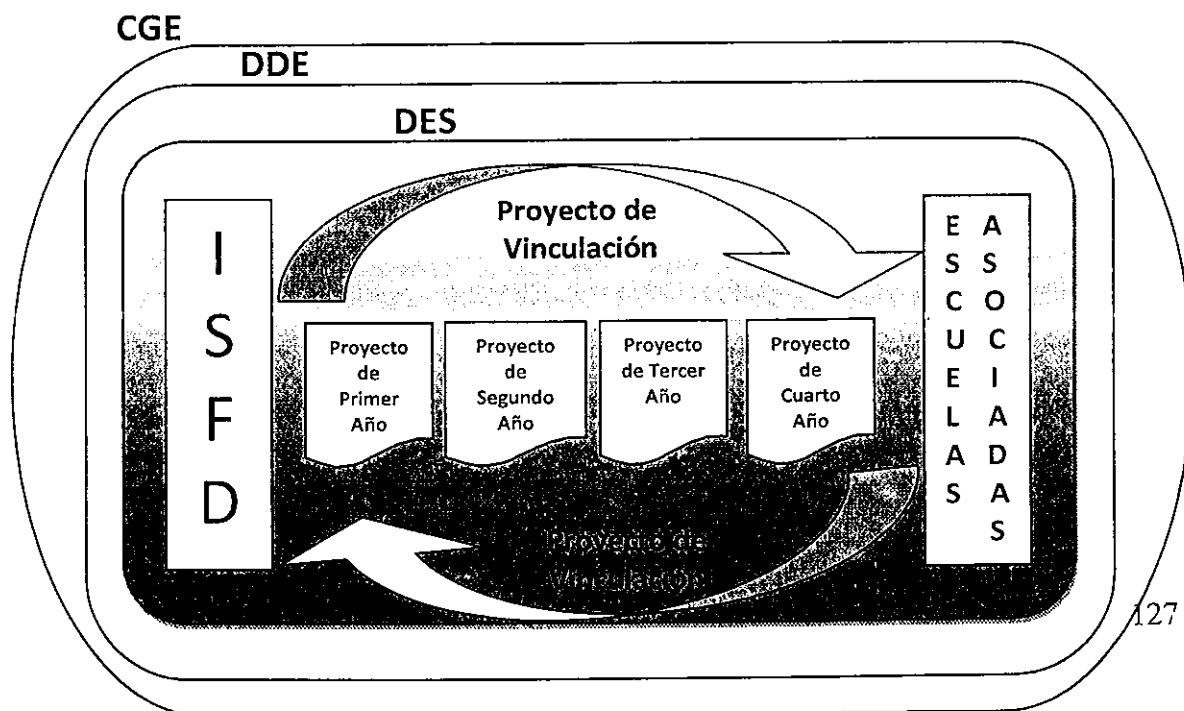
CGE

DDE

DES

Proyecto de Vinculación

I S F D

Proyecto de Primer Año

Proyecto de Segundo Año

Proyecto de Tercer Año

Proyecto de Cuarto Año

E S C U E L A S

A S O C I A D A S

Proyecto de Vinculación

127